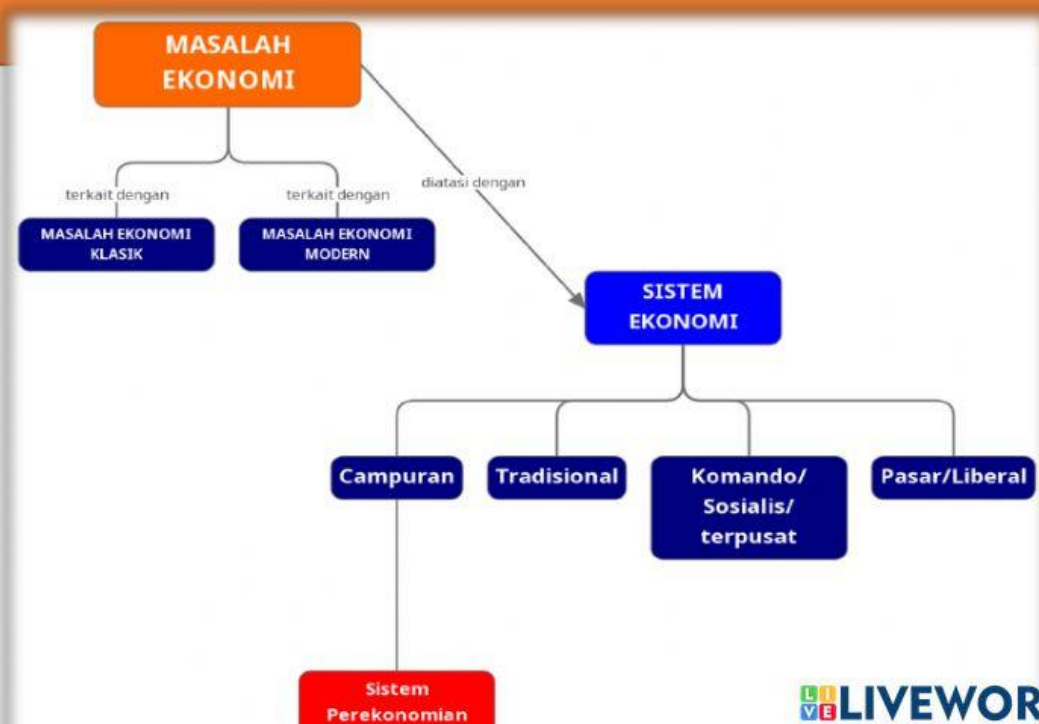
MASALAH EKONOMI

terkait dengan

terkait dengan

diatasi dengan

MASALAH EKONOMI KLASIK

MASALAH EKONOMI MODERN

SISTEM EKONOMI

Campuran

Tradisional

Komando/ Sosialis/ terpusat

Pasar/Liberal

Sistem Perekonomian

LIVEWOR